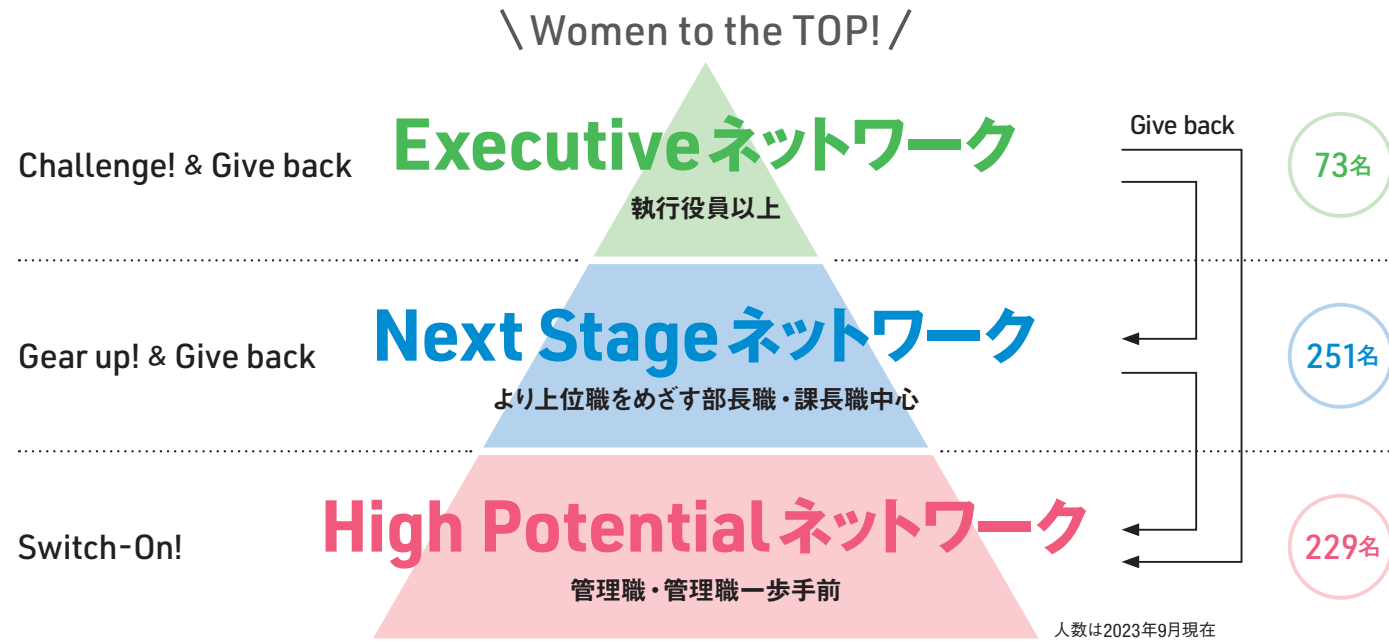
\ Women to the TOP! /

Challenge! & Give back

Executiveネットワーク

執行役員以上

Give back

73名

Gear up! & Give back

Next Stageネットワーク

より上位職をめざす部長職・課長職中心

251名

Switch-On!

High Potentialネットワーク

管理職・管理職一歩手前

229名

人数は2023年9月現在